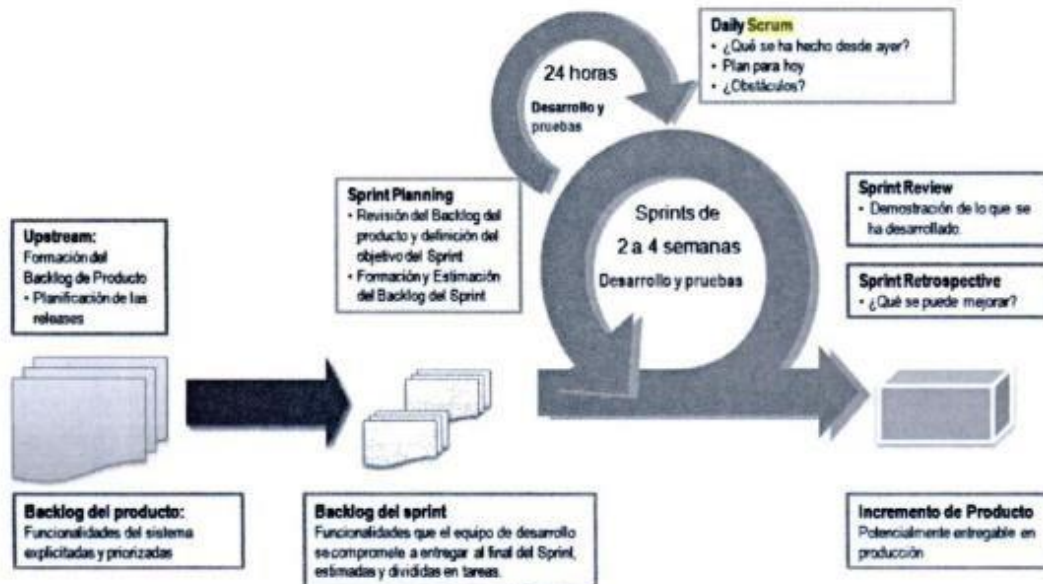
Daily Scrum
• ¿Qué se ha hecho desde ayer?
• Plan para hoy
• ¿Obstáculos?

24 horas
Desarrollo y pruebas

Sprint Planning
• Revisión del Backlog del producto y definición del objetivo del Sprint
• Formación y Estimación del Backlog del Sprint

Sprints de
2 a 4 semanas
Desarrollo y pruebas

Sprint Review
• Demostración de lo que se ha desarrollado.

Sprint Retrospective
• ¿Qué se puede mejorar?

Upstream:
Formación del Backlog de Producto
• Planificación de las releases

Backlog del producto:
Funcionalidades del sistema explicitadas y priorizadas

Backlog del sprint
Funcionalidades que el equipo de desarrollo se compromete a entregar al final del Sprint, estimadas y divididas en tareas.

Incremento de Producto
Potencialmente entregable en producción.